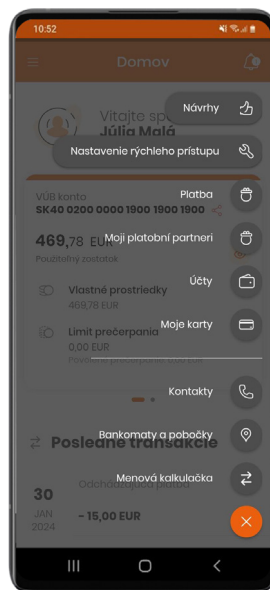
10:52

Domov

Vitajte späť
Júlia Malá

Návrhy

Nastavenie rýchleho prístupu

VÚB konto
SK40 0200 0000 1900 1900 1900

Platba

469,78 EUR
Použiteľný zostatok

Moji platobní partneri

Účty

Vlastné prostriedky
469,78 EUR

Moje karty

Limit prečerpania
0,00 EUR

Kontakty

Posledné transakcie

Bankomaty a pobočky

Odchádzajúca platba

30
JAN
2024
- 15,00 EUR

Menová kalkulačka